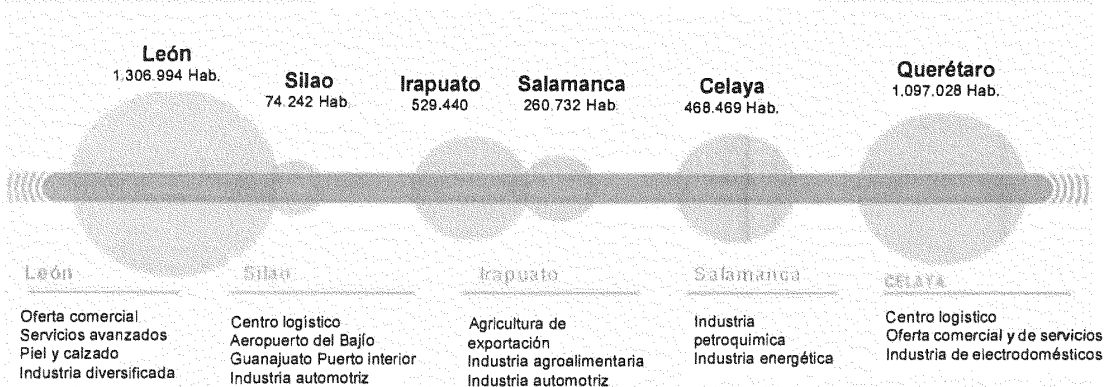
León
1.306.994 Hab.

Silao
74.242 Hab.

Irapuato
529.440

Salamanca
260.732 Hab.

Celaya
468.469 Hab.

Querétaro
1.097.028 Hab.

León

Oferta comercial
Servicios avanzados
Piel y calzado
Industria diversificada

Silao

Centro logístico
Aeropuerto del Bajío
Guanajuato Puerto interior
Industria automotriz

Irapuato

Agricultura de exportación
Industria agroalimentaria
Industria automotriz

Salamanca

Industria petroquímica
Industria energética

CELAYA

Centro logístico
Oferta comercial y de servicios
Industria de electrodomésticos